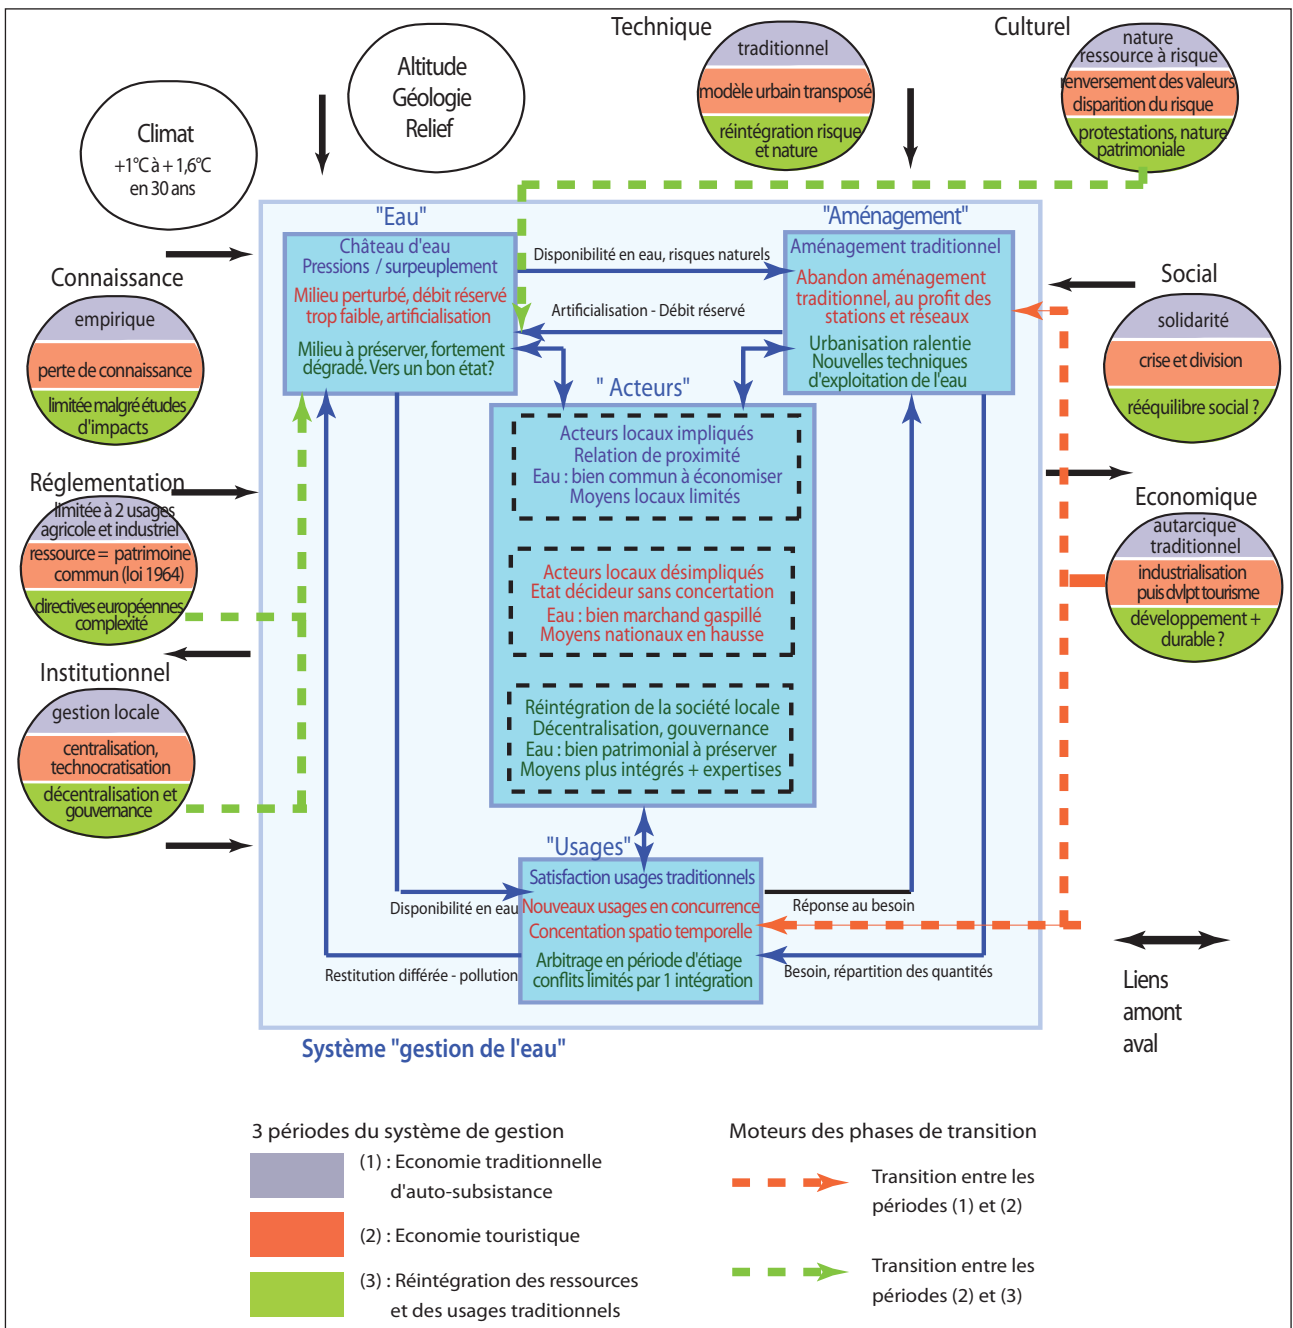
Technique

Culturel

Altitude
Géologie
Relief

Climat
+1°C à + 1,6°C
en 30 ans

traditionnel
modèle urbain transposé
réintégration risque et nature

nature ressource à risque
renversement des valeurs disparition du risque
protestations, nature patrimoniale

"Eau"

"Aménagement"

Château d'eau
Pressions / surpeuplement
Milieu perturbé, débit réservé trop faible, artificialisation
Milieu à préserver, fortement dégradé. Vers un bon état?

Disponibilité en eau, risques naturels

Artificialisation - Débit réservé

Aménagement traditionnel
Abandon aménagement traditionnel, au profit des stations et réseaux
Urbanisation ralentie
Nouvelles techniques
d'exploitation de l'eau

Connaissance
empirique
perte de connaissance
limitée malgré études d'impacts

Social
solidarité
crise et division
rééquilibre social ?

" Acteurs"

Acteurs locaux impliqués
Relation de proximité
Eau : bien commun à économiser
Moyens locaux limités

Réglementation
limitée à 2 usages agricole et industriel
ressource = patrimoine commun (loi 1964)
directives européennes complexité

Economique
autarcique traditionnel
industrialisation puis dvlpt tourisme
développement + durable ?

Acteurs locaux désimpliqués
Etat décideur sans concertation
Eau : bien marchand gaspillé
Moyens nationaux en hausse

Institutionnel
gestion locale
centralisation, technocratisation
décentralisation et gouvernance

Réintégration de la société locale
Décentralisation, gouvernance
Eau : bien patrimonial à préserver
Moyens plus intégrés + expertises

"Usages"

Satisfaction usages traditionnels
Nouveaux usages en concurrence
Concentation spatio temporelle
Arbitrage en période d'étiage
conflits limités par 1 intégration

Disponibilité en eau

Réponse au besoin

Restitution différée - pollution

Besoin, répartition des quantités

Liens amont aval

Système "gestion de l'eau"

3 périodes du système de gestion
(1) : Economie traditionnelle d'auto-subsistance
(2) : Economie touristique
(3) : Réintégration des ressources et des usages traditionnels

Moteurs des phases de transition
Transition entre les périodes (1) et (2)
Transition entre les périodes (2) et (3)